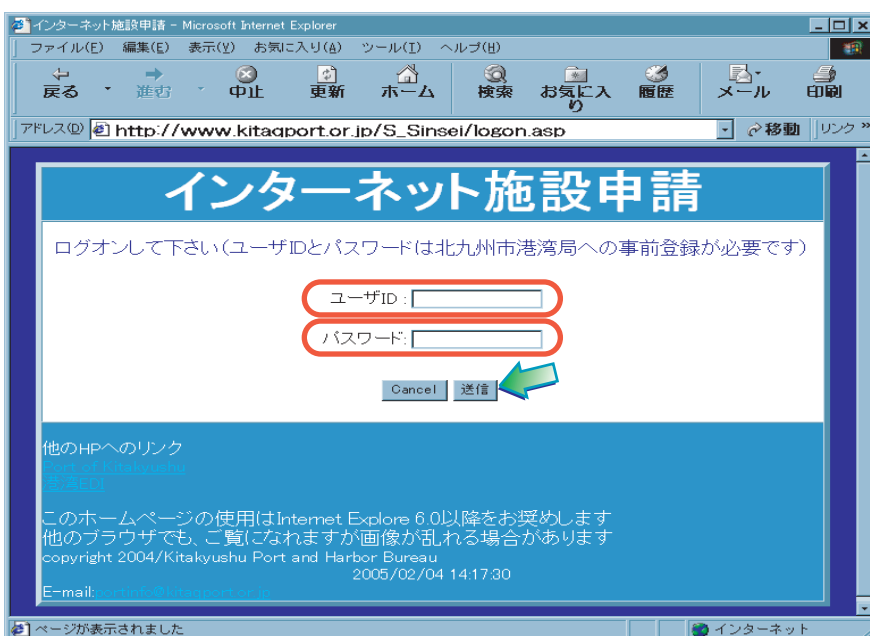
インターネット施設申請 - Microsoft Internet Explorer

ファイル(F) 編集(E) 表示(V) お気に入り(A) ツール(T) ヘルプ(H)

戻る 進む 中止 更新 ホーム 検索 お気に入り 履歴 メール 印刷

アドレス(D) http://www.kitaqport.or.jp/S_Sinsei/logon.asp 移動 リンク

インターネット施設申請

ログオンして下さい(ユーザIDとパスワードは北九州市港湾局への事前登録が必要です)

ユーザID :

パスワード:

Cancel 送信

他のHPへのリンク
Port of Kitakyushu
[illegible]

このホームページの使用はInternet Explore 6.0以降をお奨めします
他のブラウザでも、ご覧になれますが画像が乱れる場合があります
copyright 2004/Kitakyushu Port and Harbor Bureau
2005/02/04 14:17:30

E-mail:portinfo@kitaqport.or.jp

ページが表示されました

インターネット